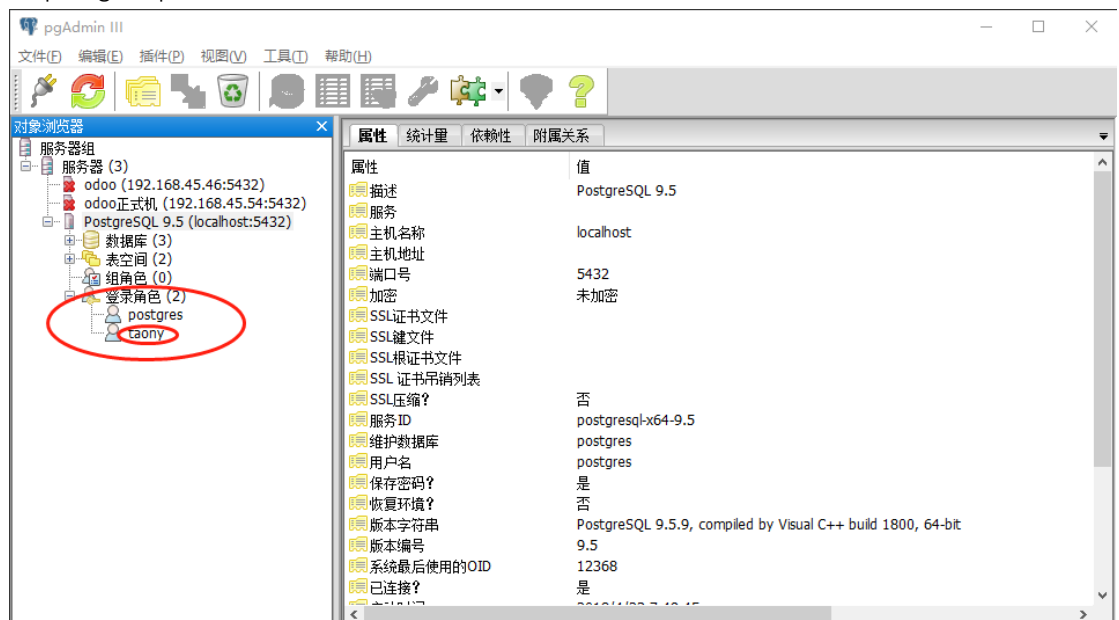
pgAdmin III

文件(F) 编辑(E) 插件(P) 视图(V) 工具(T) 帮助(H)

对象浏览器

服务器组
服务器 (3)
odoo (192.168.45.46:5432)
odoo正式机 (192.168.45.54:5432)
PostgreSQL 9.5 (localhost:5432)
数据库 (3)
表空间 (2)
组角色 (0)
登录角色 (2)
postgres
taony

属性 | 统计量 | 依赖性 | 附属关系

| 属性 | 值 |
|---|---|
| 描述 | PostgreSQL 9.5 |
| 服务 | |
| 主机名称 | localhost |
| 主机地址 | |
| 端口号 | 5432 |
| 加密 | 未加密 |
| SSL证书文件 | |
| SSL键文件 | |
| SSL根证书文件 | |
| SSL 证书吊销列表 | |
| SSL压缩? | 否 |
| 服务ID | postgresql-x64-9.5 |
| 维护数据库 | postgres |
| 用户名 | postgres |
| 保存密码? | 是 |
| 恢复环境? | 否 |
| 版本字符串 | PostgreSQL 9.5.9, compiled by Visual C++ build 1800, 64-bit |
| 版本编号 | 9.5 |
| 系统最后使用的OID | 12368 |
| 已连接? | 是 |
| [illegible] | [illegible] |